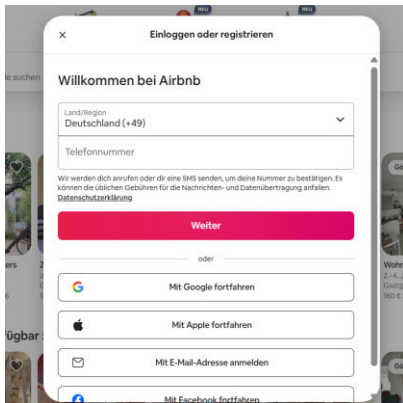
NEU
NEU

×
Einloggen oder registrieren

Willkommen bei Airbnb

Land/Region
Deutschland (+49)

Telefonnummer

Wir werden dich anrufen oder dir eine SMS senden, um deine Nummer zu bestätigen. Es können die üblichen Gebühren für die Nachrichten- und Datenübertragung anfallen.
Datenschutzerklärung

Weiter

oder

Mit Google fortfahren

Mit Apple fortfahren

Mit E-Mail-Adresse anmelden

Mit Facebook fortfahren

e suchen
ers
fügbar
Wohn
2.–4. J
Gastg
160 €
Go
Go